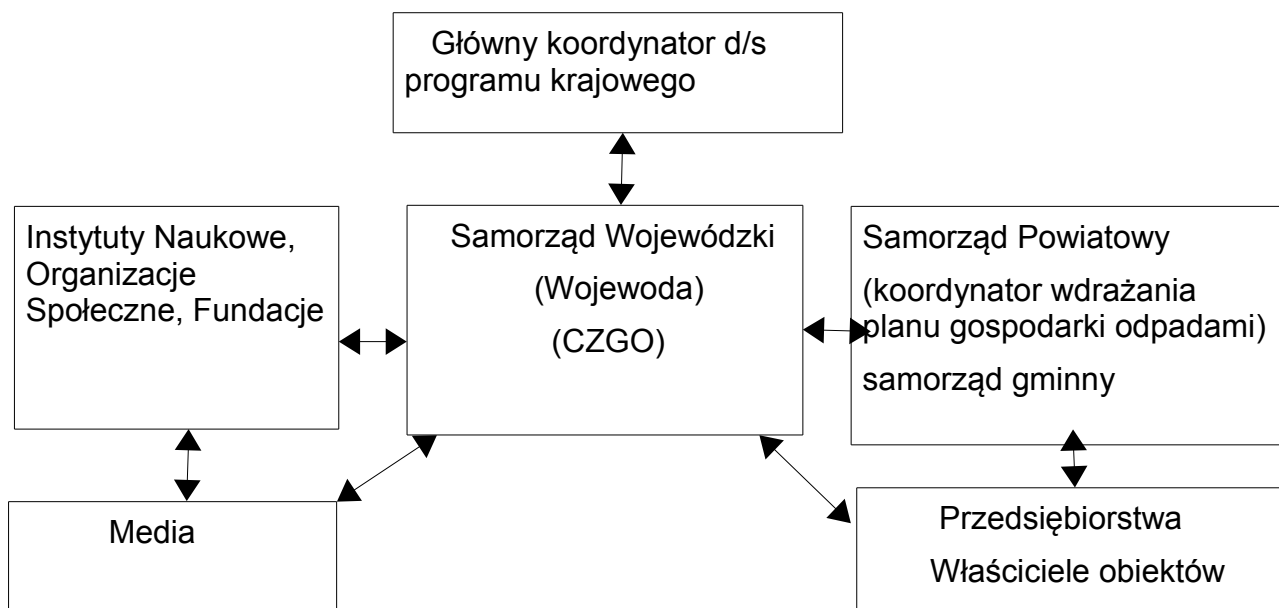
Główny koordynator d/s programu krajowego

Instytuty Naukowe, Organizacje Społeczne, Fundacje

Samorząd Wojewódzki
(Wojewoda)
(CZGO)

Samorząd Powiatowy
(koordynator wdrażania planu gospodarki odpadami)
samorząd gminny

Media

Przedsiębiorstwa
Właściciele obiektów